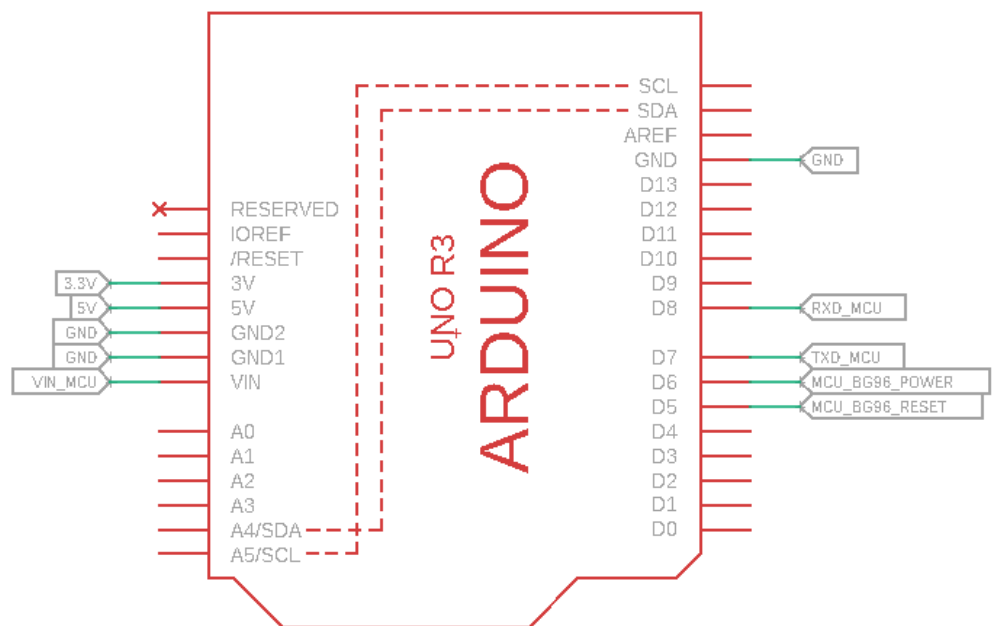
SCL
SDA
AREF
GND
D13
D12
D11
D10
D9
D8
D7
D6
D5
D4
D3
D2
D1
D0

GND
RXD_MCU
TXD_MCU
MCU_BG96_POWER
MCU_BG96_RESET

RESERVED
IOREF
/RESET
3V
5V
GND2
GND1
VIN
A0
A1
A2
A3
A4/SDA
A5/SCL

3.3V
5V
GND
GND
VIN_MCU

UNO R3
ARDUINO